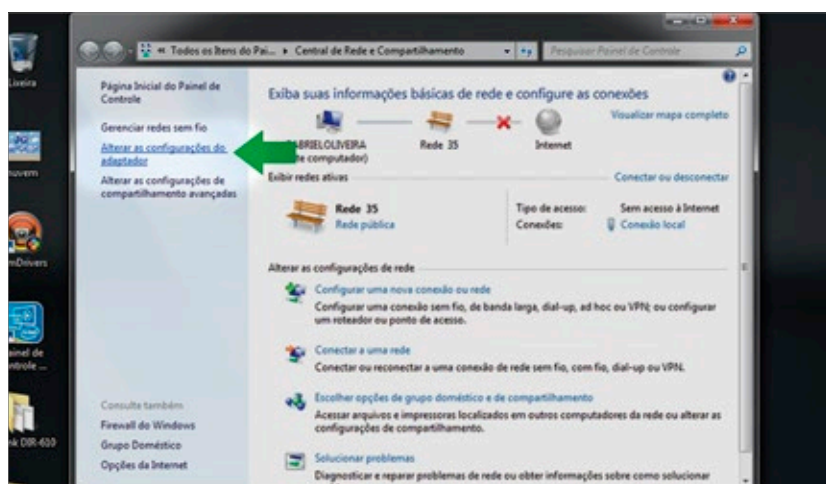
Lixeira

nuvem

mDrivers

ainel de ntrole ...

nk DIR-610

« Todos os Itens do Pai... ▸ Central de Rede e Compartilhamento

Pesquisar Painel de Controle

Página Inicial do Painel de Controle

Gerenciar redes sem fio

Alterar as configurações do adaptador

Alterar as configurações de compartilhamento avançadas

Consulte também

Firewall do Windows

Grupo Doméstico

Opções da Internet

Exiba suas informações básicas de rede e configure as conexões

Visualizar mapa completo

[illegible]ABRIELOLIVEIRA ([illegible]te computador)

Rede 35

Internet

Exibir redes ativas

Conectar ou desconectar

Rede 35

Rede pública

Tipo de acesso: Sem acesso à Internet

Conexões: Conexão local

Alterar as configurações de rede

Configurar uma nova conexão ou rede

Configurar uma conexão sem fio, de banda larga, dial-up, ad hoc ou VPN; ou configurar um roteador ou ponto de acesso.

Conectar a uma rede

Conectar ou reconectar a uma conexão de rede sem fio, com fio, dial-up ou VPN.

Escolher opções de grupo doméstico e de compartilhamento

Acessar arquivos e impressoras localizados em outros computadores da rede ou alterar as configurações de compartilhamento.

Solucionar problemas

Diagnosticar e reparar problemas de rede ou obter informações sobre como solucionar